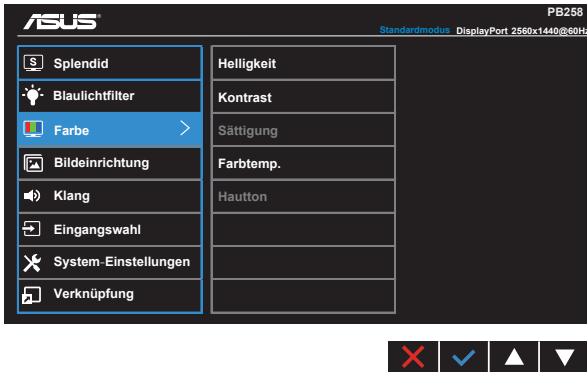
ASUS

PB258

Standardmodus DisplayPort 2560x1440@60Hz

Splendid
Blaulichtfilter
Farbe
Bildeinrichtung
Klang
Eingangswahl
System-Einstellungen
Verknüpfung

Helligkeit
Kontrast
Sättigung
Farbtemp.
Hautton